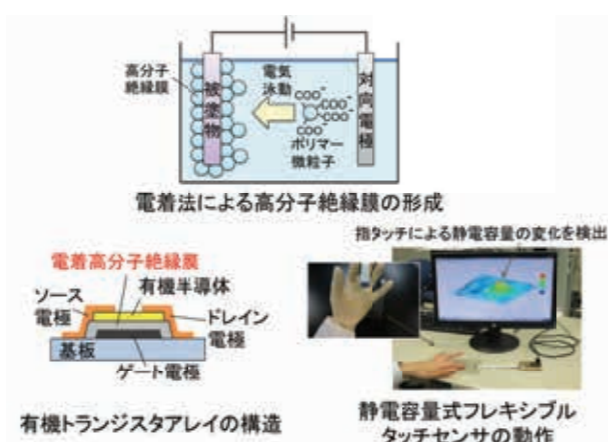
高分子絶縁膜

被塗物

電気泳動

$COO^-$
$COO^-$
$COO^-$
$COO^-$
$COO^-$

ポリマー微粒子

対向電極

電着法による高分子絶縁膜の形成

電着高分子絶縁膜

有機半導体

ソース電極

ドレイン電極

基板

ゲート電極

有機トランジスタアレイの構造

指タッチによる静電容量の変化を検出

静電容量式フレキシブルタッチセンサの動作